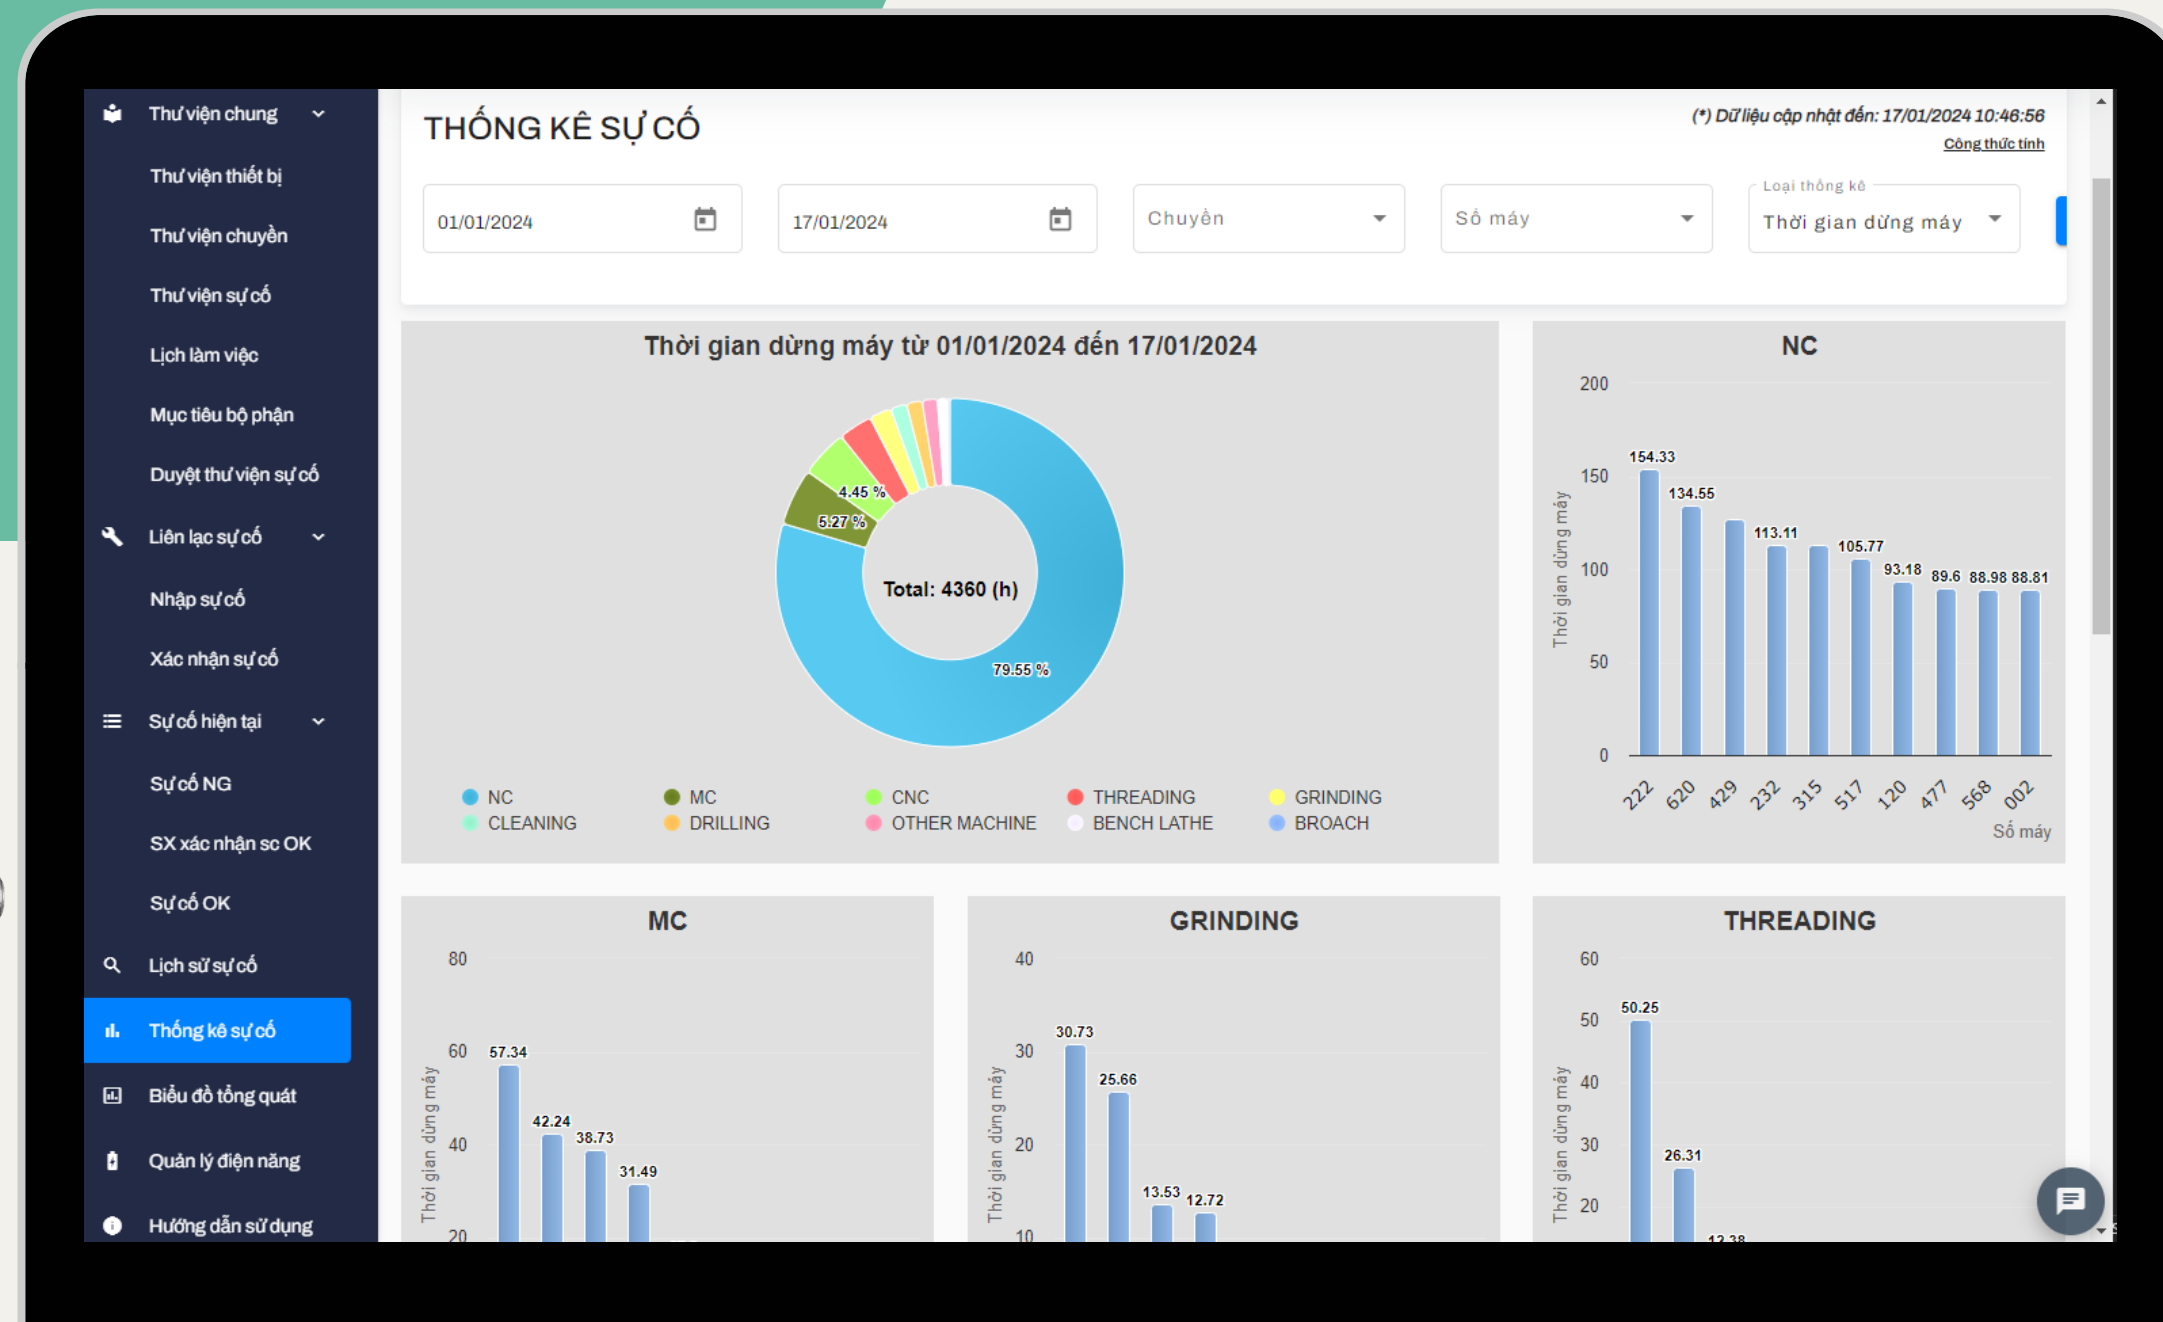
Thư viện chung
Thư viện thiết bị
Thư viện chuyền
Thư viện sự cố
Lịch làm việc
Mục tiêu bộ phận
Duyệt thư viện sự cố
Liên lạc sự cố
Nhập sự cố
Xác nhận sự cố
Sự cố hiện tại
Sự cố NG
SX xác nhận sc OK
Sự cố OK
Lịch sử sự cố
Thống kê sự cố
Biểu đồ tổng quát
Quản lý điện năng
Hướng dẫn sử dụng

THỐNG KÊ SỰ CỐ

(*) Dữ liệu cập nhật đến: 17/01/2024 10:46:56
Công thức tính

01/01/2024
17/01/2024
Chuyền
Số máy
Loại thống kê
Thời gian dừng máy

Thời gian dừng máy từ 01/01/2024 đến 17/01/2024

4.45 %
5.27 %
Total: 4360 (h)
79.55 %

NC
MC
CNC
THREADING
GRINDING
CLEANING
DRILLING
OTHER MACHINE
BENCH LATHE
BROACH

NC
200
150
100
50
0
Thời gian dừng máy
154.33
134.55
113.11
105.77
93.18
89.6
88.98
88.81
222
620
429
232
315
517
120
477
568
002
Số máy

MC
80
60
40
20
Thời gian dừng máy
57.34
42.24
38.73
31.49

GRINDING
40
30
20
10
Thời gian dừng máy
30.73
25.66
13.53
12.72

THREADING
60
50
40
30
20
Thời gian dừng máy
50.25
26.31
12.38